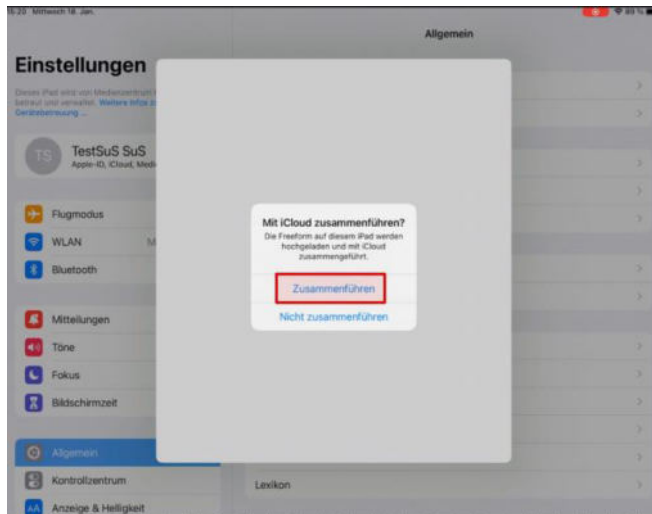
Mittwoch 18. Jan.

Allgemein

Einstellungen

Dieses iPad wird von Medienzentrum betreut und verwaltet. Weitere Infos zur Geräteüberwachung …

TS
TestSuS SuS
Apple-ID, iCloud, Medi

Flugmodus
WLAN
Bluetooth

Mitteilungen
Töne
Fokus
Bildschirmzeit

Allgemein
Kontrollzentrum
Anzeige & Helligkeit

Mit iCloud zusammenführen?
Die Freeform auf diesem iPad werden hochgeladen und mit iCloud zusammengeführt.

Zusammenführen

Nicht zusammenführen

Lexikon